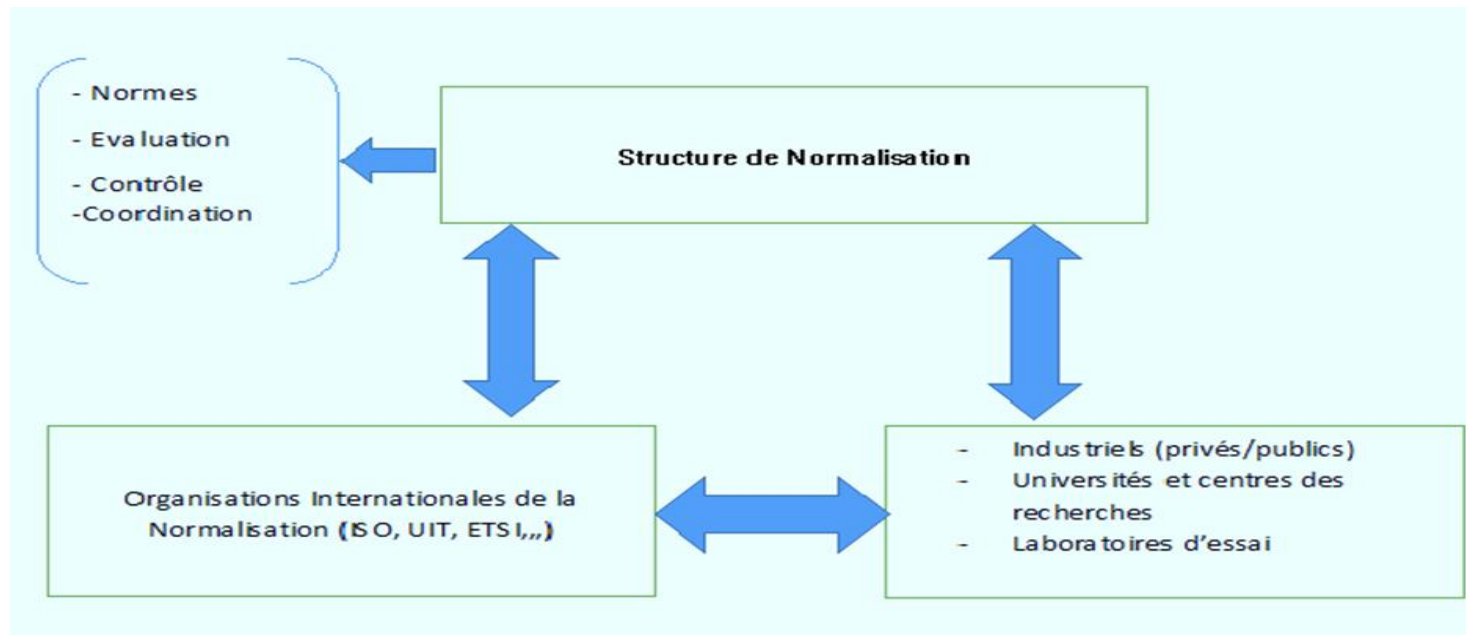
- Normes
- Evaluation
- Contrôle
-Coordination

Structure de Normalisation

Organisations Internationales de la Normalisation (ISO, UIT, ETSI,,,)

- Industriels (privés/publics)
- Universités et centres des recherches
- Laboratoires d'essai